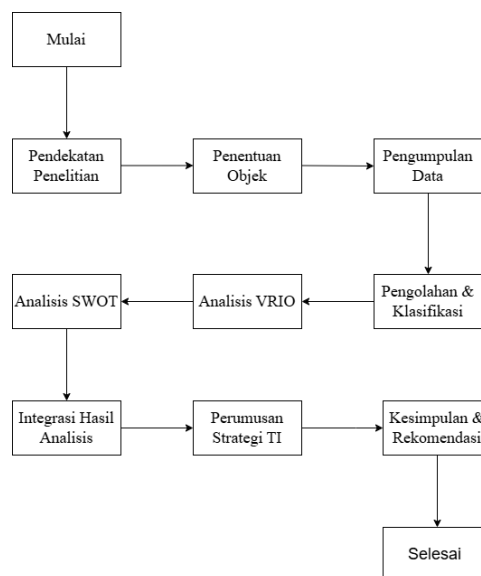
Mulai

Pendekatan Penelitian

Penentuan Objek

Pengumpulan Data

Pengolahan & Klasifikasi

Analisis VRIO

Analisis SWOT

Integrasi Hasil Analisis

Perumusan Strategi TI

Kesimpulan & Rekomendasi

Selesai